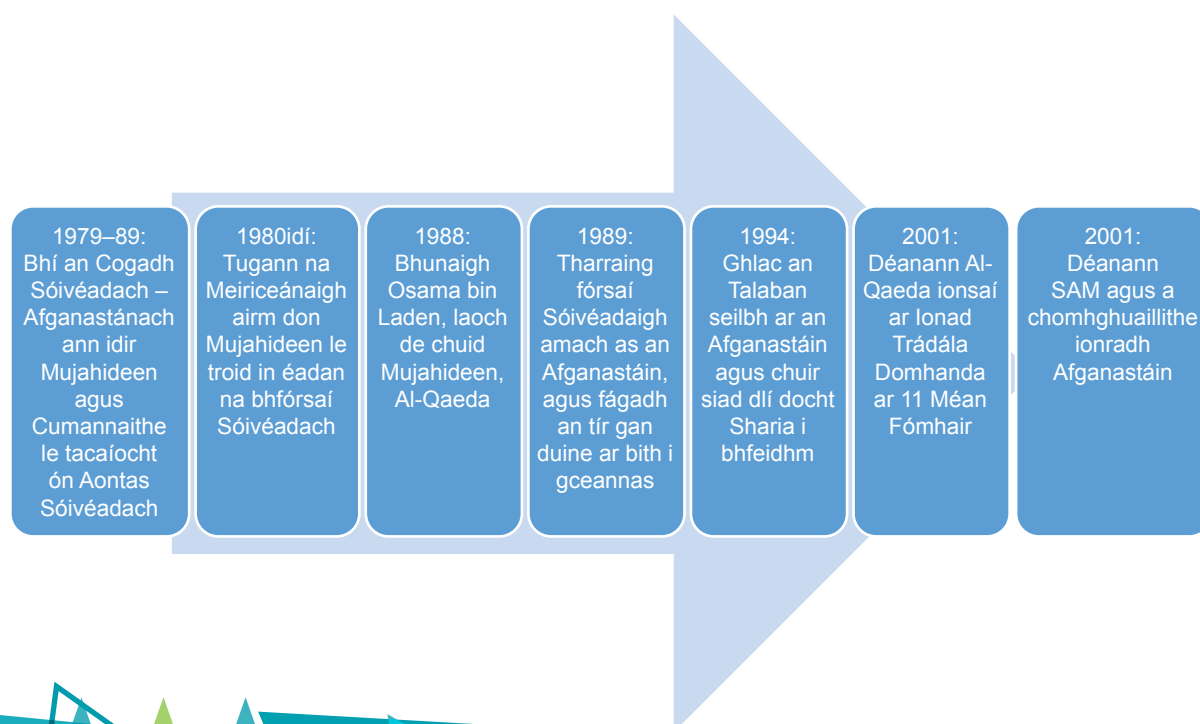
1979–89:
Bhí an Cogadh Sóivéadach – Afganastánach ann idir Mujahideen agus Cumannaithe le tacaíocht ón Aontas Sóivéadach

1980idí:
Tugann na Meiriceánaigh airm don Mujahideen le troid in éadan na bhfórsaí Sóivéadach

1988:
Bhunaigh Osama bin Laden, laoch de chuid Mujahideen, Al-Qaeda

1989:
Tharraing fórsaí Sóivéadaigh amach as an Afganastáin, agus fágadh an tír gan duine ar bith i gceannas

1994:
Ghlac an Talaban seilbh ar an Afganastáin agus chuir siad dlí docht Sharia i bhfeidhm

2001:
Déanann Al-Qaeda ionsaí ar Ionad Trádála Domhanda ar 11 Méan Fómhair

2001:
Déanann SAM agus a chomhghuaillithe ionradh Afganastáin